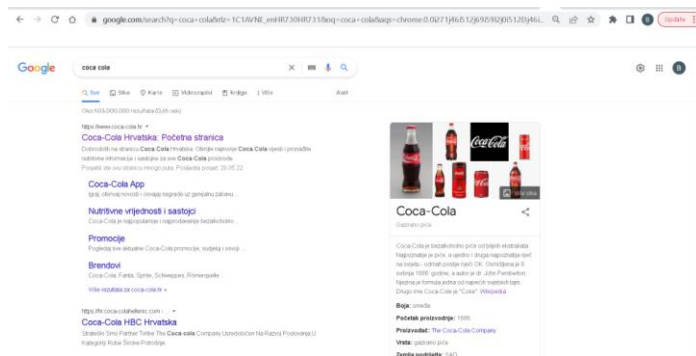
google.com/search?q=coca+cola&rlz=1C1AVNE_enHR730HR731&oq=coca+cola&aqs=chrome.0.0i271j46i512j69i59l2j0i512l3j46i...

Update

Google

coca cola

Sve Slike Karte Videozapisi Knjige Više Alati

Oko 603.000.000 rezultata (0,45 sek)

https://www.coca-cola.hr

Coca-Cola Hrvatska: Početna stranica

Dobrodošli na stranicu Coca Cola Hrvatska. Otkrijte najnovije Coca Cola vijesti i proizvode nutritivne informacije i sastojke za sve Coca Cola proizvode.

Posjetili ste ovu stranicu mnogo puta. Posljednji posjet: 20.05.22.

Coca-Cola App

Igraj, otkrivaj novosti i osvajaj nagrade uz genijalnu zabavu ...

Nutritivne vrijednosti i sastojci

Coca-Cola je najpopularnije i najprodavanije bezalkoholno ...

Promocije

Pogledaj sve aktualne Coca-Cola promocije, sudjeluj i osvoji ...

Brendovi

Coca-Cola, Fanta, Sprite, Schweppes, Römerquelle

Više rezultata sa stranice coca-cola.hr »

https://hr.coca-colahellenic.com › ...

Coca-Cola HBC Hrvatska

Strateški Sino Partner Treba The Coca-Cola Company Usmoždovan Na Radnoj Proizvanja U Kategoriji Robe Široke Potrošnje

Više slika

Coca-Cola

Gazirano piće

Coca-Cola je bezalkoholno piće od biljnih ekstrakata. Napravljena je prva, a u ljekarni i druga najprodavanija nakon vode... odmah postaje njezi OK. Osmišljena je 8. svibnja 1886. godine, a autor je dr. John Pemberton. Njezina je formula jedna od najveći svjetskih tajni. Drugo ime Coca Cola je "Coke". Wikipedia

Boja: smeđa

Početak proizvodnje: 1886.

Proizvođač: The Coca-Cola Company

Vrsta: gazirano piće

Zemlja podrijetla: SAD